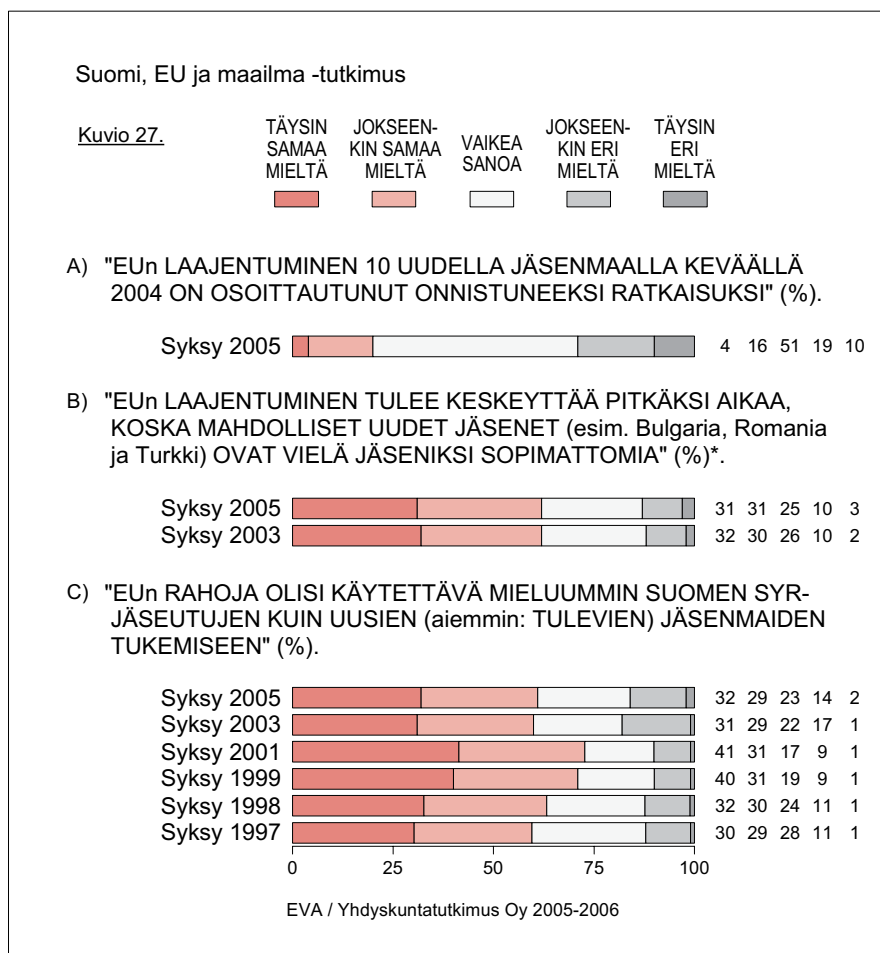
Suomi, EU ja maailma -tutkimus

Kuvio 27.

TÄYSIN SAMAA MIELTÄ
JOKSEENKIN SAMAA MIELTÄ
VAIKEA SANOA
JOKSEENKIN ERI MIELTÄ
TÄYSIN ERI MIELTÄ

A) "EUn LAAJENTUMINEN 10 UUDELLA JÄSENMAALLA KEVÄÄLLÄ 2004 ON OSOITTAUTUNUT ONNISTUNEEKSI RATKAISUKSI" (%).

Syksy 2005 4 16 51 19 10

B) "EUn LAAJENTUMINEN TULEE KESKEYTTÄÄ PITKÄKSI AIKAA, KOSKA MAHDOLLISET UUDET JÄSENET (esim. Bulgaria, Romania ja Turkki) OVAT VIELÄ JÄSENIKSI SOPIMATTOMIA" (%)*.

Syksy 2005 31 31 25 10 3
Syksy 2003 32 30 26 10 2

C) "EUn RAHOJA OLISI KÄYTETTÄVÄ MIELUUMMIN SUOMEN SYRJÄSEUTUJEN KUIN UUSIEN (aiemmin: TULEVIEN) JÄSENMAIDEN TUKEMISEEN" (%).

Syksy 2005 32 29 23 14 2
Syksy 2003 31 29 22 17 1
Syksy 2001 41 31 17 9 1
Syksy 1999 40 31 19 9 1
Syksy 1998 32 30 24 11 1
Syksy 1997 30 29 28 11 1

0 25 50 75 100

EVA / Yhdyskuntatutkimus Oy 2005-2006